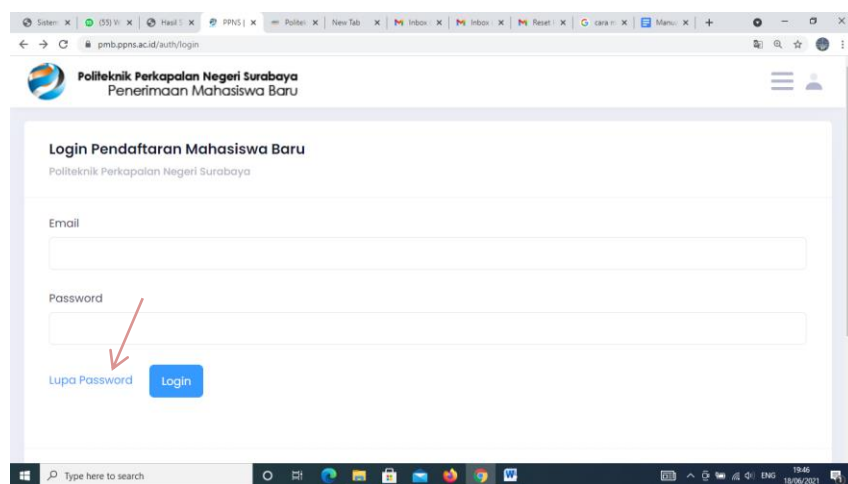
Sistem | (55) W | Hasil | PPNS | | Politek | New Tab | Inbox | Inbox | Reset | cara m | Manu | +

pmb.ppns.ac.id/auth/login

Politeknik Perkapalan Negeri Surabaya
Penerimaan Mahasiswa Baru

Login Pendaftaran Mahasiswa Baru
Politeknik Perkapalan Negeri Surabaya

Email

Password

Lupa Password

Login

Type here to search

ENG 19:46 18/06/2021